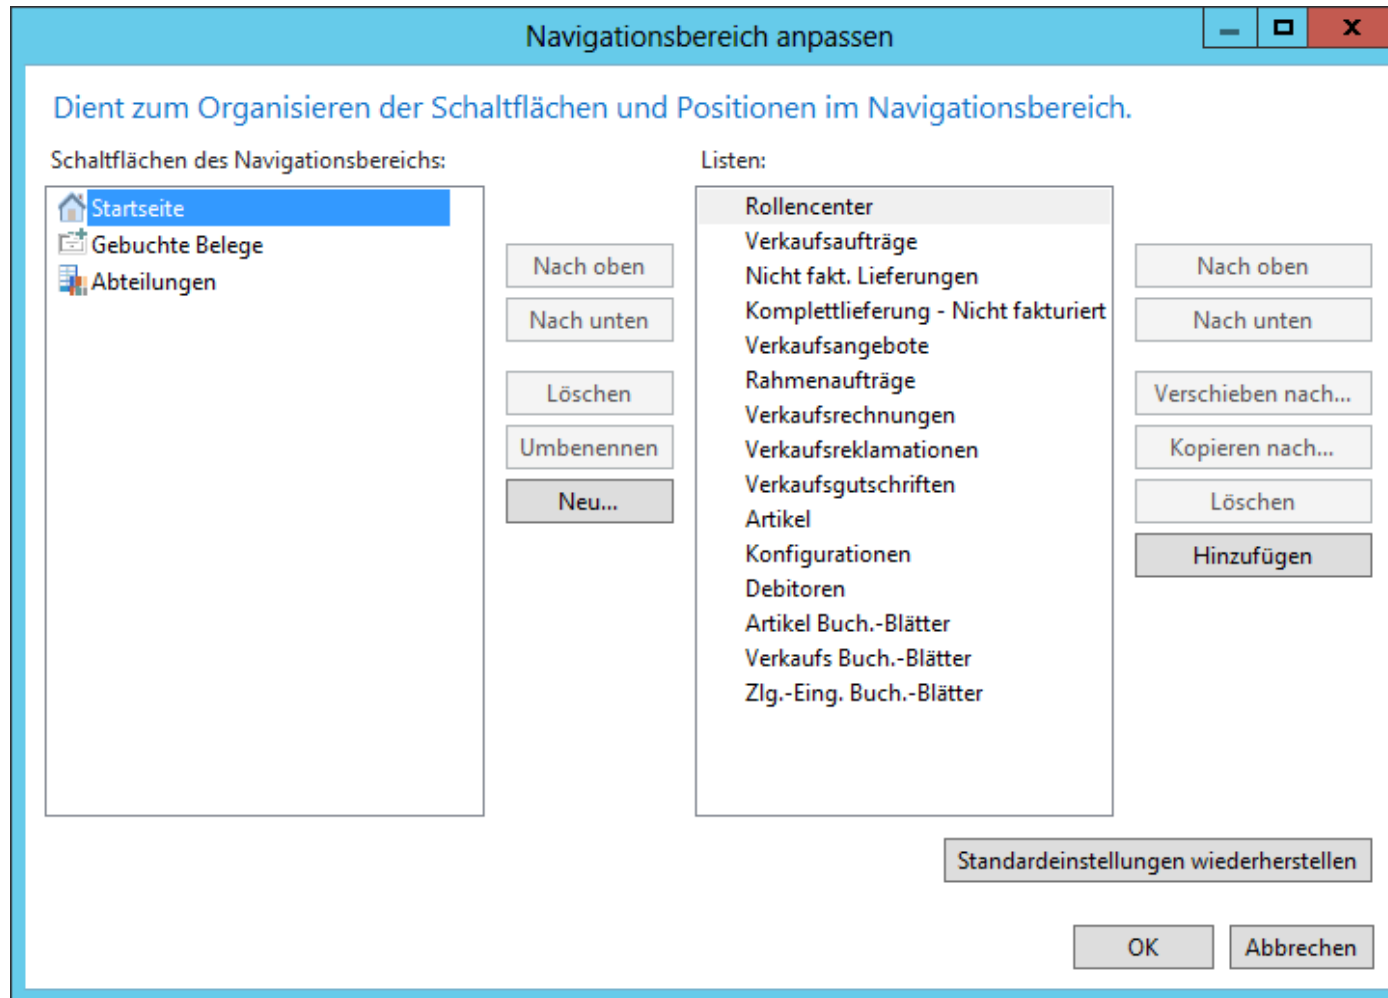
Navigationsbereich anpassen

Dient zum Organisieren der Schaltflächen und Positionen im Navigationsbereich.

Schaltflächen des Navigationsbereichs:

Startseite
Gebuchte Belege
Abteilungen

Nach oben
Nach unten
Löschen
Umbenennen
Neu...

Listen:

Rollencenter
Verkaufsaufträge
Nicht fakt. Lieferungen
Komplettlieferung - Nicht fakturiert
Verkaufsangebote
Rahmenaufträge
Verkaufsrechnungen
Verkaufsreklamationen
Verkaufsgutschriften
Artikel
Konfigurationen
Debitoren
Artikel Buch.-Blätter
Verkaufs Buch.-Blätter
Zlg.-Eing. Buch.-Blätter

Nach oben
Nach unten
Verschieben nach...
Kopieren nach...
Löschen
Hinzufügen

Standardeinstellungen wiederherstellen

OK
Abbrechen